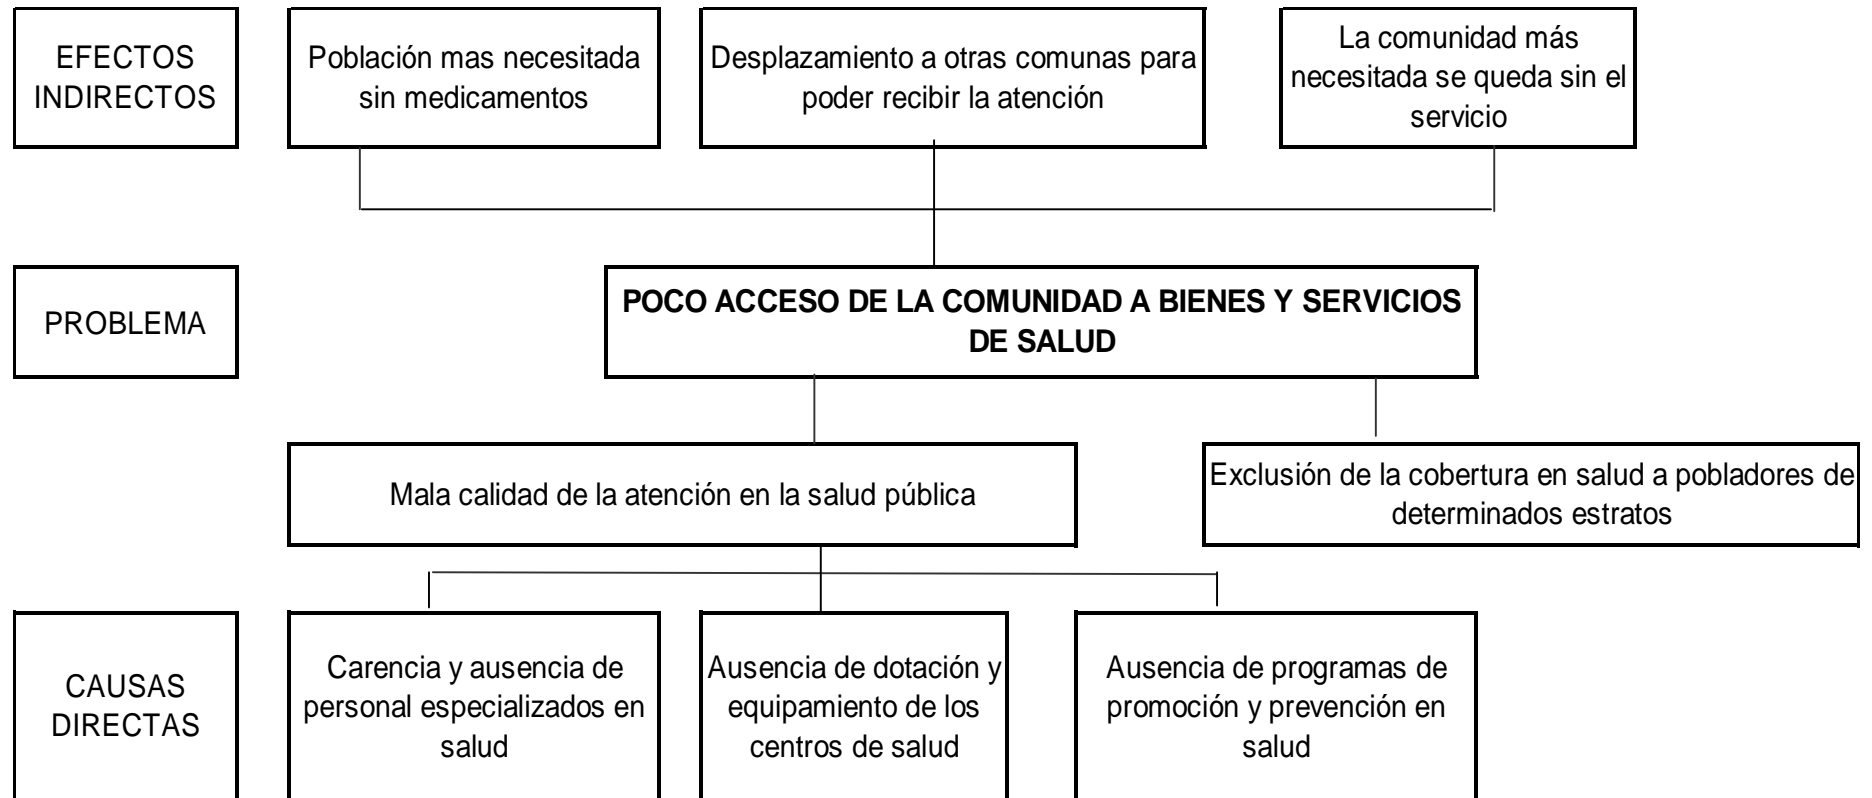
EFECTOS INDIRECTOS

Población mas necesitada sin medicamentos

Desplazamiento a otras comunas para poder recibir la atención

La comunidad más necesitada se queda sin el servicio

PROBLEMA

POCO ACCESO DE LA COMUNIDAD A BIENES Y SERVICIOS DE SALUD

Mala calidad de la atención en la salud pública

Exclusión de la cobertura en salud a pobladores de determinados estratos

CAUSAS DIRECTAS

Carencia y ausencia de personal especializados en salud

Ausencia de dotación y equipamiento de los centros de salud

Ausencia de programas de promoción y prevención en salud